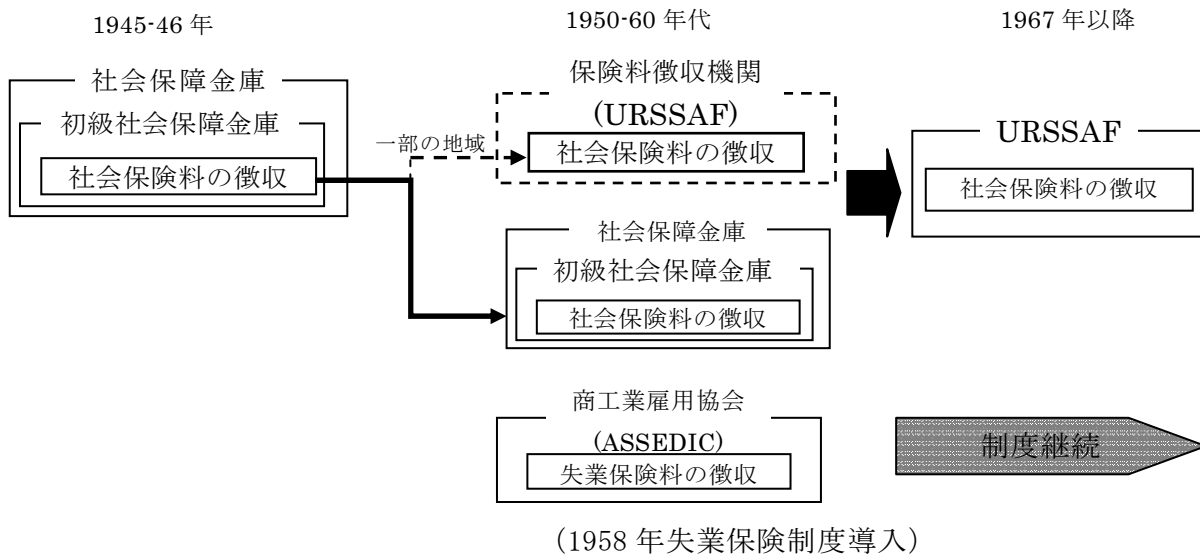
1945-46 年

1950-60 年代

1967 年以降

社会保障金庫

初級社会保障金庫

社会保険料の徴収

一部の地域

保険料徴収機関

(URSSAF)

社会保険料の徴収

URSSAF

社会保険料の徴収

社会保障金庫

初級社会保障金庫

社会保険料の徴収

商工業雇用協会

(ASSEDIC)

失業保険料の徴収

制度継続

(1958 年失業保険制度導入)